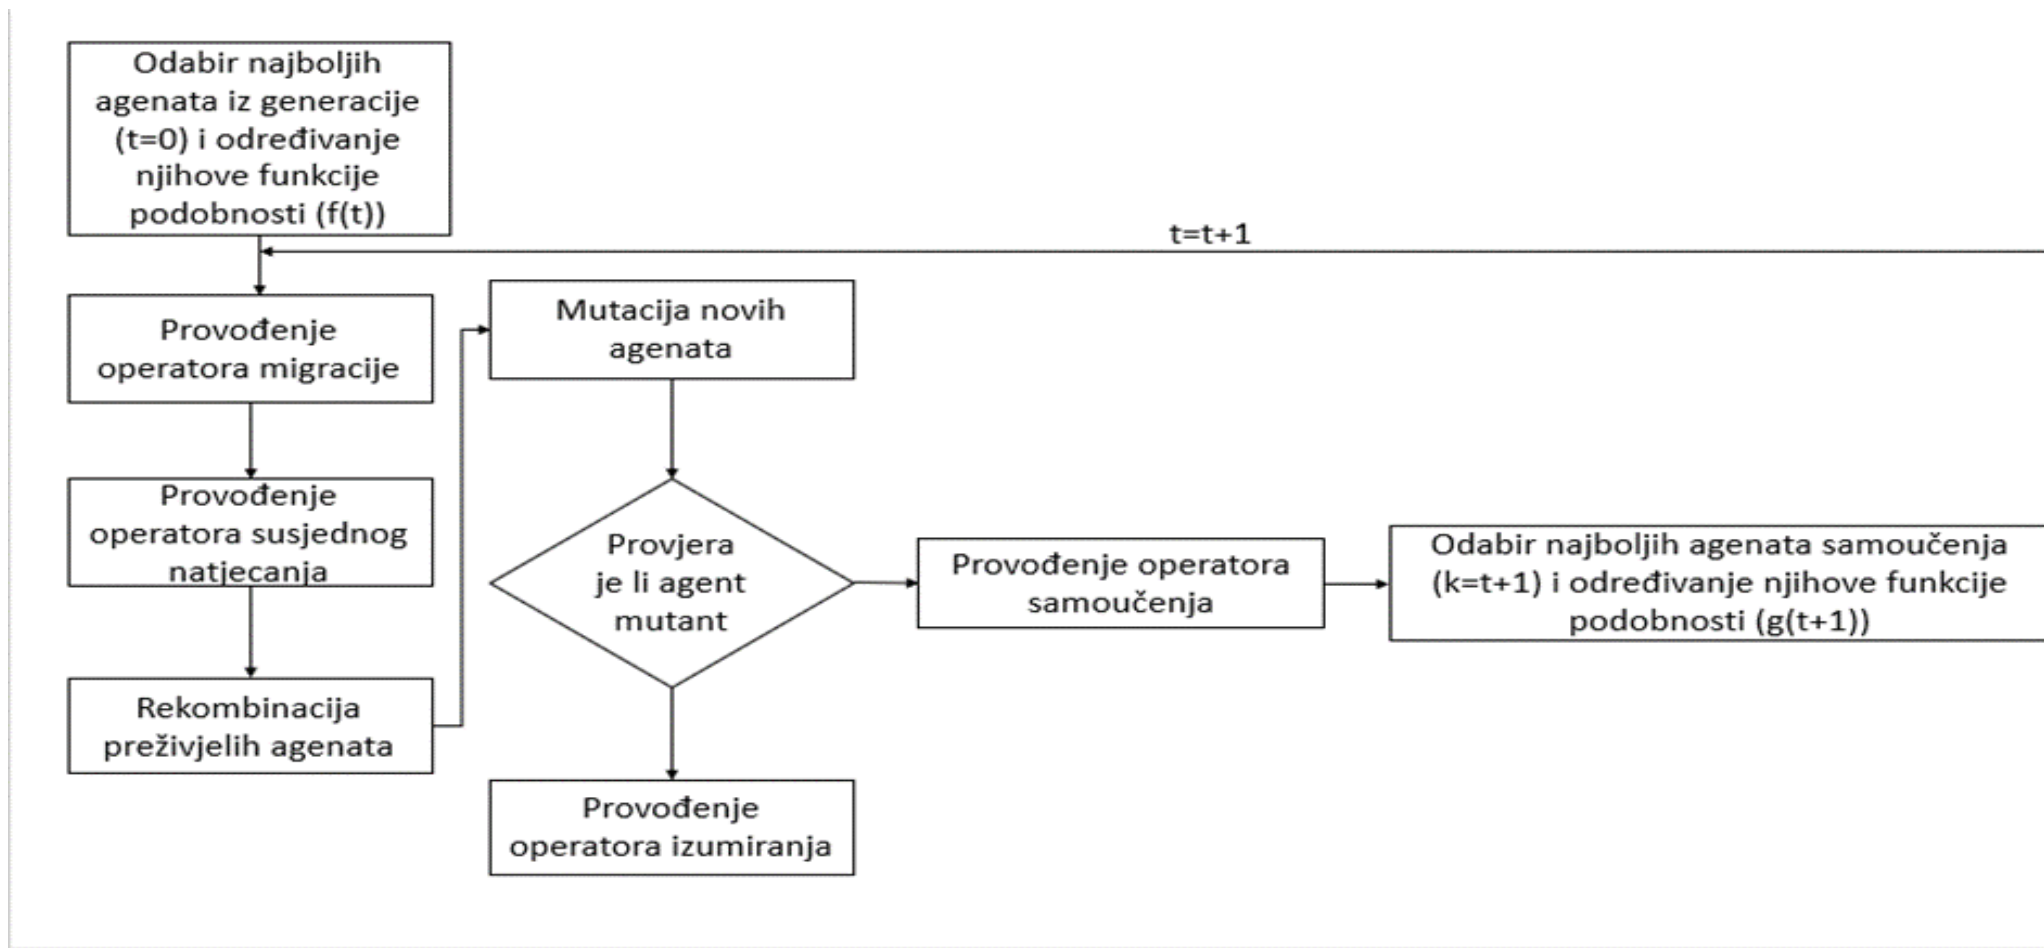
Odabir najboljih agenata iz generacije (t=0) i određivanje njihove funkcije podobnosti (f(t))

t=t+1

Provođenje operatora migracije

Mutacija novih agenata

Provođenje operatora susjednog natjecanja

Provjera je li agent mutant

Provođenje operatora samoučenja

Odabir najboljih agenata samoučenja (k=t+1) i određivanje njihove funkcije podobnosti (g(t+1))

Rekombinacija preživjelih agenata

Provođenje operatora izumiranja